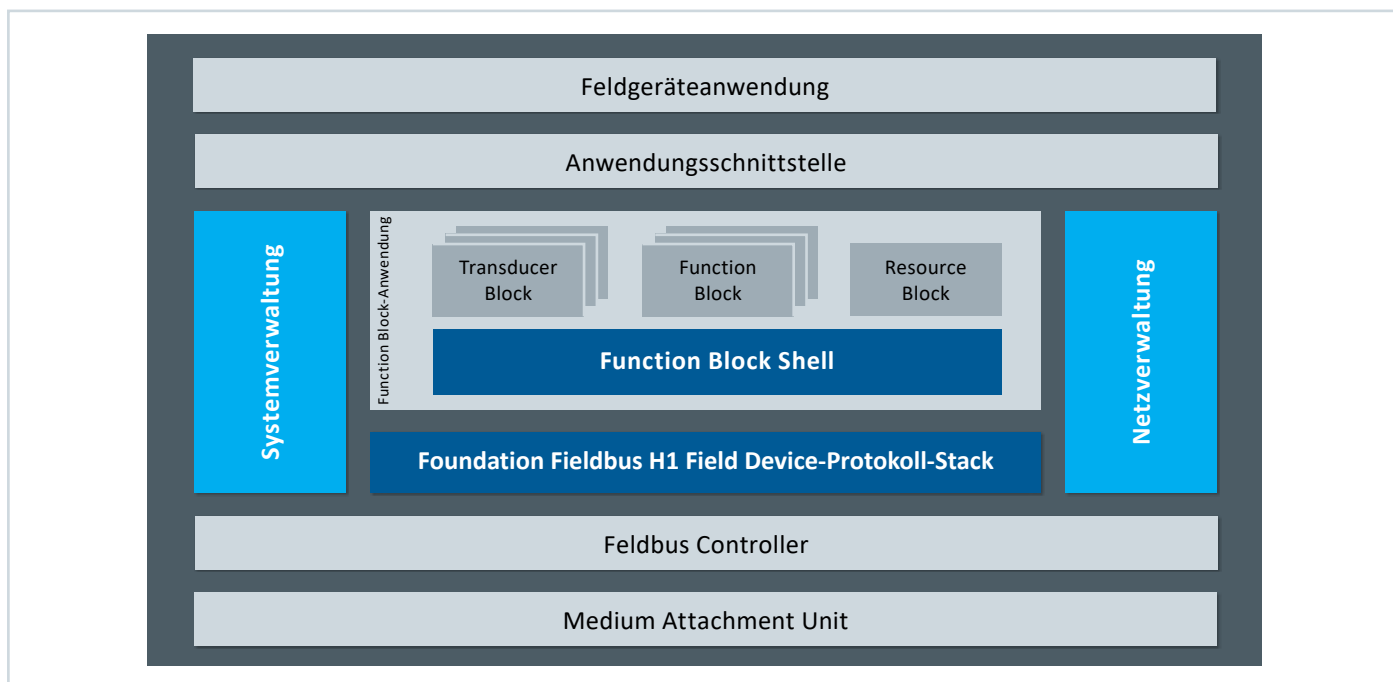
Feldgeräteanwendung

Anwendungsschnittstelle

Systemverwaltung

Function Block-Anwendung

Transducer Block

Function Block

Resource Block

Function Block Shell

Netzverwaltung

Foundation Fieldbus H1 Field Device-Protokoll-Stack

Feldbus Controller

Medium Attachment Unit